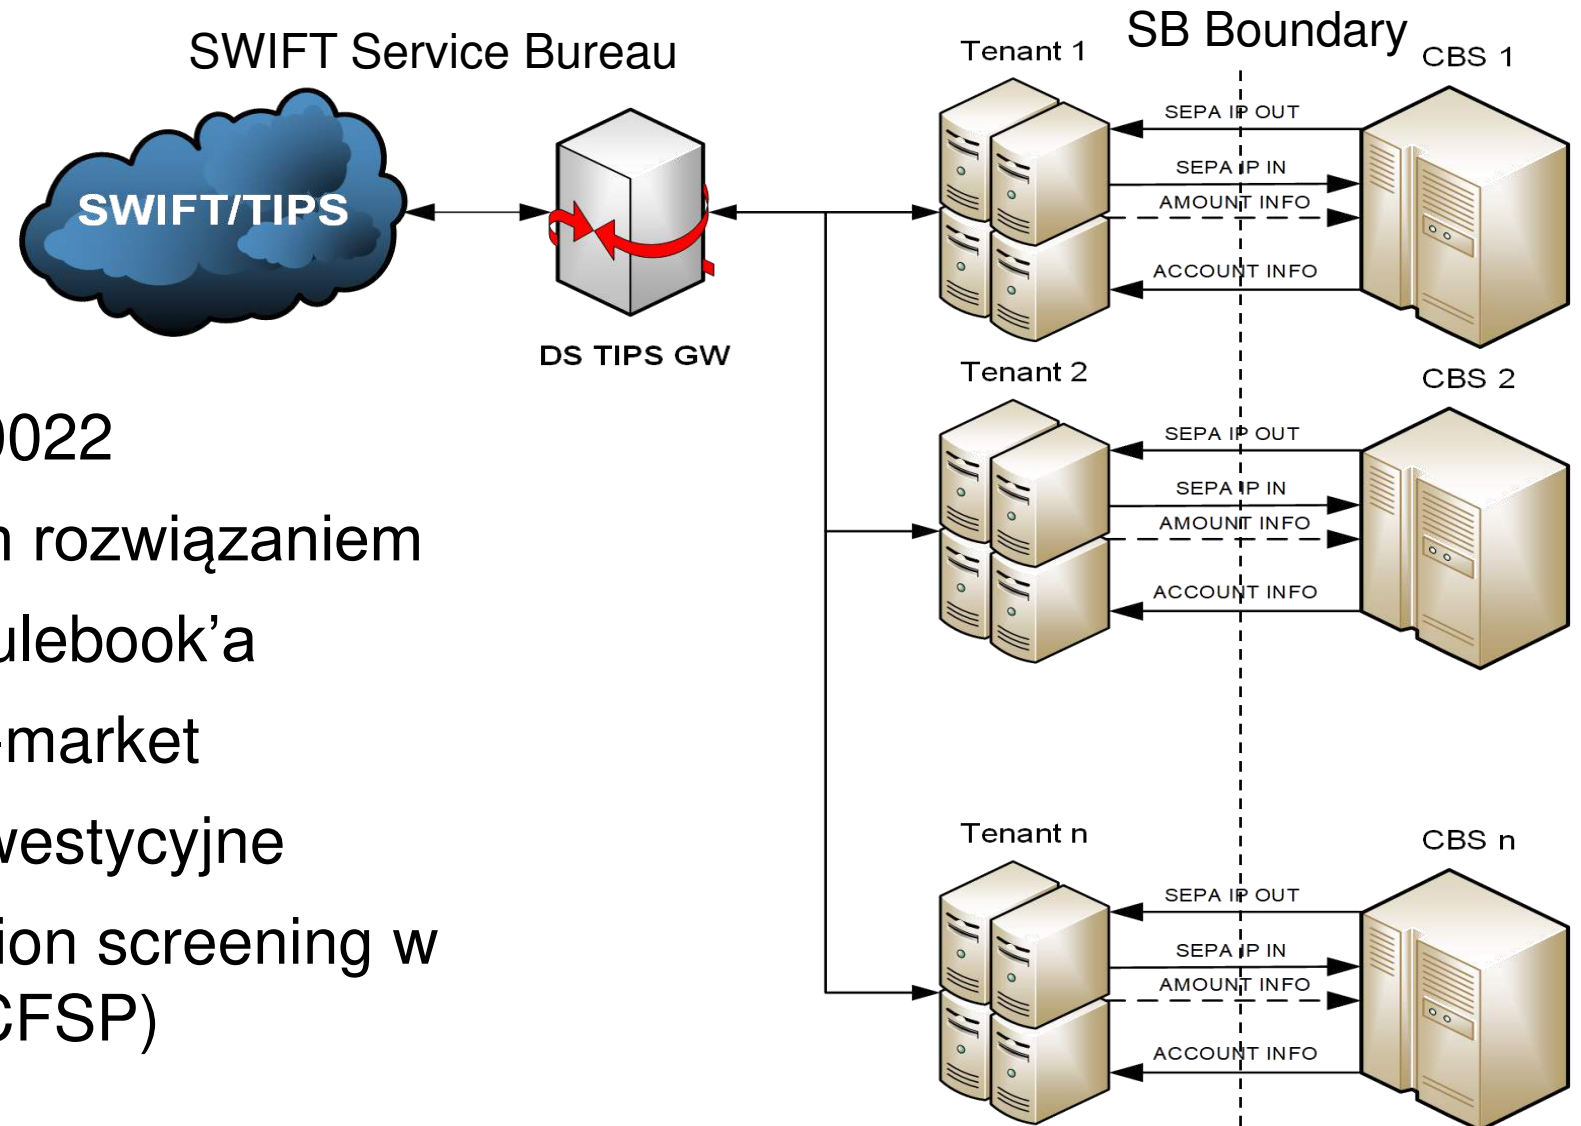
SWIFT Service Bureau

SWIFT/TIPS

DS TIPS GW

SB Boundary

Tenant 1

CBS 1

SEPA IP OUT

SEPA IP IN

AMOUNT INFO

ACCOUNT INFO

Tenant 2

CBS 2

SEPA IP OUT

SEPA IP IN

AMOUNT INFO

ACCOUNT INFO

Tenant n

CBS n

SEPA IP OUT

SEPA IP IN

AMOUNT INFO

ACCOUNT INFO

)022

ı rozwiązaniem

ulebook'a

-market

vestycyjne

ion screening w
CFSP)